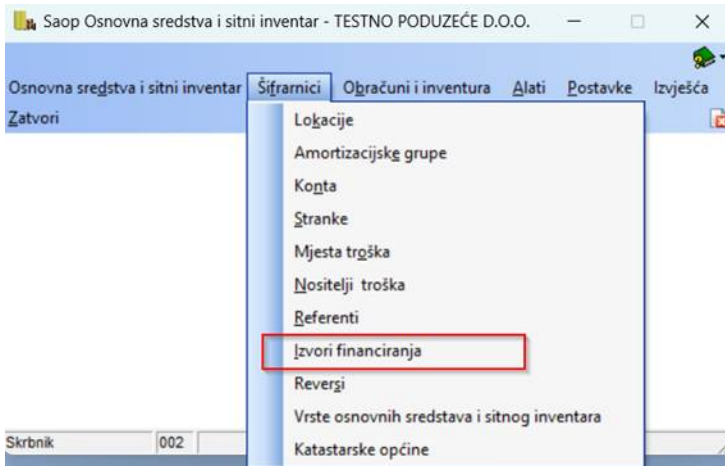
Saop Osnovna sredstva i sitni inventar - TESTNO PODUZEĆE D.O.O.

Osnovna sredstva i sitni inventar Šifrarnici Obračuni i inventura Alati Postavke Izvješća

Zatvori

Lokacije
Amortizacijske grupe
Konta
Stranke
Mjesta troška
Nositelji troška
Referenti
Izvori financiranja
Reversi
Vrste osnovnih sredstava i sitnog inventara
Katastarske općine

Skrbnik 002